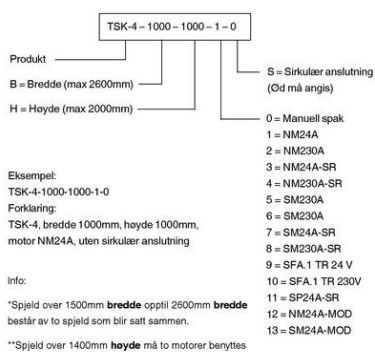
TSK-4 – 1000 – 1000 – 1 – 0

Produkt

B = Bredde (max 2600mm)

H = Høyde (max 2000mm)

S = Sirkulær anslutning (Ød må angis)

0 = Manuell spak
1 = NM24A
2 = NM230A
3 = NM24A-SR
4 = NM230A-SR
5 = SM24A
6 = SM230A
7 = SM24A-SR
8 = SM230A-SR
9 = SFA.1 TR 24 V
10 = SFA.1 TR 230V
11 = SP24A-SR
12 = NM24A-MOD
13 = SM24A-MOD

Eksempel:
TSK-4-1000-1000-1-0
Forklaring:
TSK-4, bredde 1000mm, høyde 1000mm, motor NM24A, uten sirkulær anslutning

Info:

*Spjeld over 1500mm **bredde** opptil 2600mm **bredde** består av to spjeld som blir satt sammen.

**Spjeld over 1400mm **høyde** må to motorer benyttes